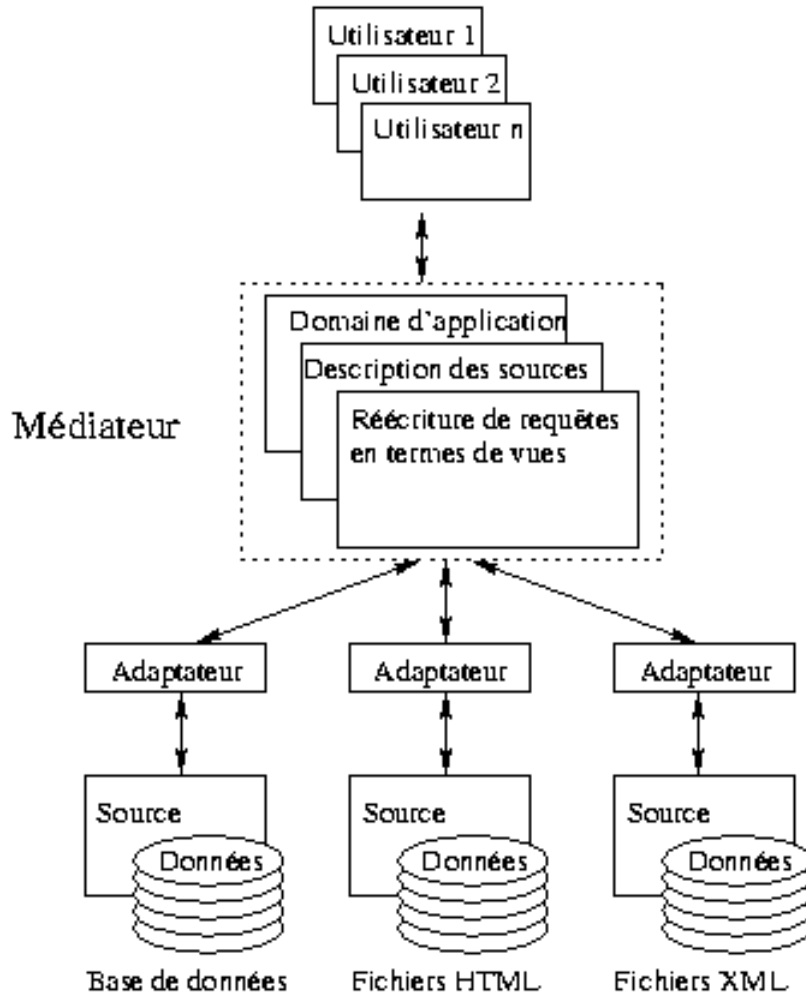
Utilisateur 1
Utilisateur 2
Utilisateur n

Médiateur

Domaine d'application
Description des sources
Réécriture de requêtes en termes de vues

Adaptateur
Adaptateur
Adaptateur

Source
Données
Base de données

Source
Données
Fichiers HTML

Source
Données
Fichiers XML